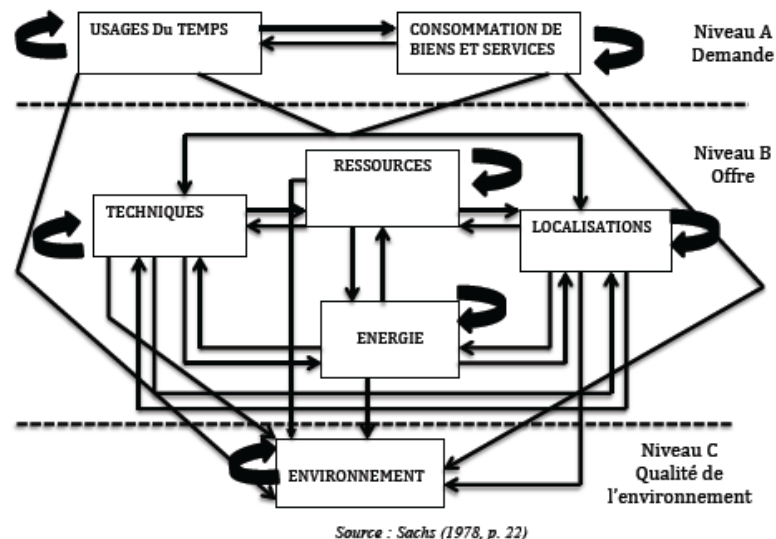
USAGES Du TEMPS

CONSOMMATION DE BIENS ET SERVICES

Niveau A
Demande

Niveau B
Offre

RESSOURCES

TECHNIQUES

LOCALISATIONS

ENERGIE

Niveau C
Qualité de
l'environnement

ENVIRONNEMENT

Source : Sachs (1978, p. 22)